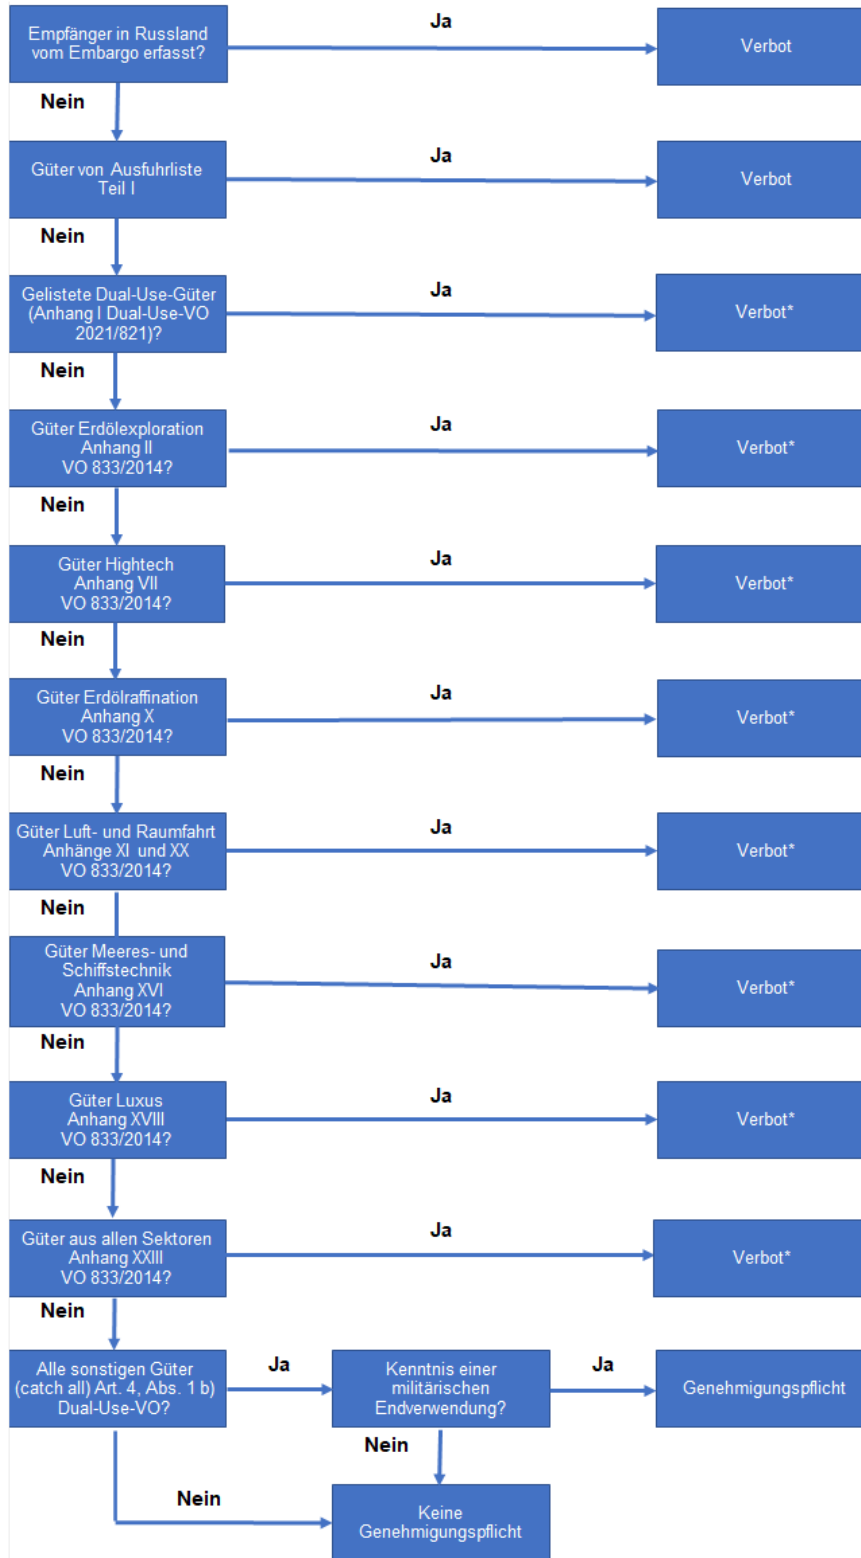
Empfänger in Russland vom Embargo erfasst?

Ja

Verbot

Nein

Güter von Ausfuhrliste Teil I

Ja

Verbot

Nein

Gelistete Dual-Use-Güter (Anhang I Dual-Use-VO 2021/821)?

Ja

Verbot*

Nein

Güter Erdölexploration Anhang II VO 833/2014?

Ja

Verbot*

Nein

Güter Hightech Anhang VII VO 833/2014?

Ja

Verbot*

Nein

Güter Erdölraffination Anhang X VO 833/2014?

Ja

Verbot*

Nein

Güter Luft- und Raumfahrt Anhänge XI und XX VO 833/2014?

Ja

Verbot*

Nein

Güter Meeres- und Schiffstechnik Anhang XVI VO 833/2014?

Ja

Verbot*

Nein

Güter Luxus Anhang XVIII VO 833/2014?

Ja

Verbot*

Nein

Güter aus allen Sektoren Anhang XXIII VO 833/2014?

Ja

Verbot*

Nein

Alle sonstigen Güter (catch all) Art. 4, Abs. 1 b) Dual-Use-VO?

Ja

Kenntnis einer militärischen Endverwendung?

Ja

Genehmigungspflicht

Nein

Nein

Keine Genehmigungspflicht